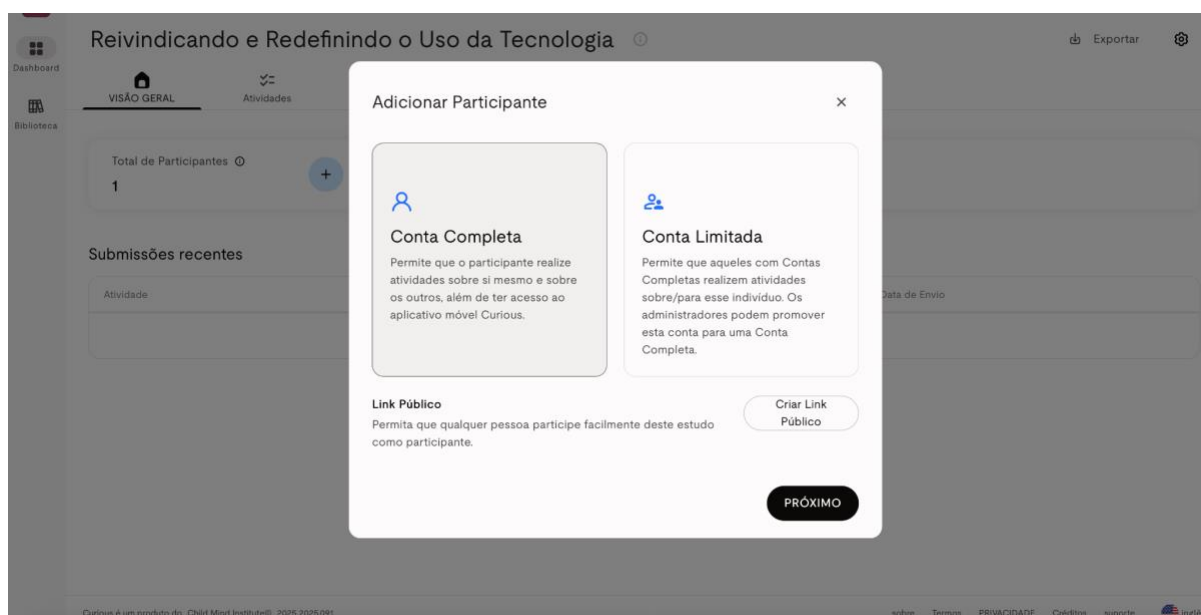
Dashboard

Biblioteca

Reivindicando e Redefinindo o Uso da Tecnologia

Exportar

VISÃO GERAL

Atividades

Total de Participantes

1

Submissões recentes

Atividade

Data de Envio

Adicionar Participante

×

Conta Completa

Permite que o participante realize atividades sobre si mesmo e sobre os outros, além de ter acesso ao aplicativo móvel Curious.

Conta Limitada

Permite que aqueles com Contas Completas realizem atividades sobre/para esse indivíduo. Os administradores podem promover esta conta para uma Conta Completa.

Link Público

Permita que qualquer pessoa participe facilmente deste estudo como participante.

Criar Link Público

PRÓXIMO

Curious é um produto do Child Mind Institute© 2025 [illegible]

sobre Termos PRIVACIDADE Créditos suporte